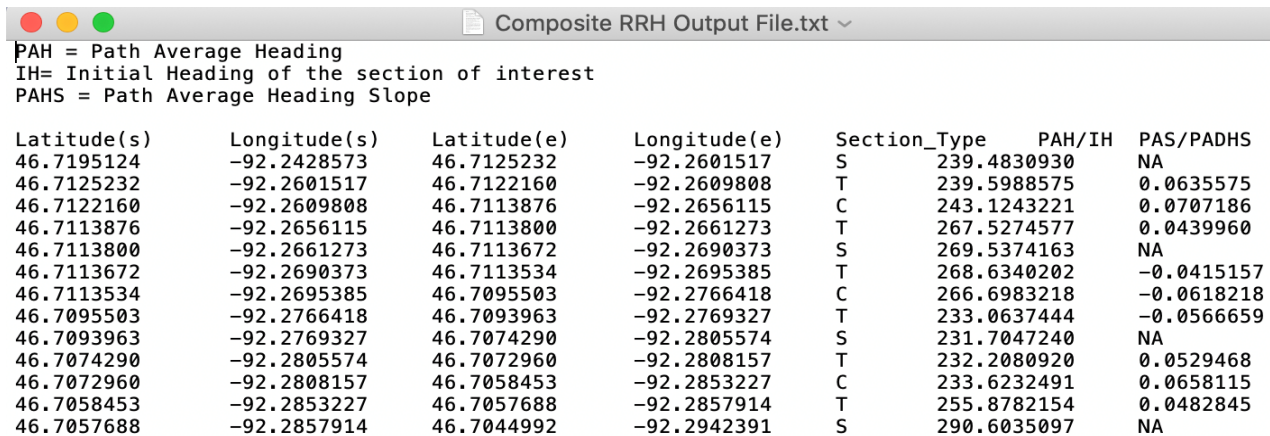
Composite RRH Output File.txt

PAH = Path Average Heading
IH= Initial Heading of the section of interest
PAHS = Path Average Heading Slope

| Latitude(s) | Longitude(s) | Latitude(e) | Longitude(e) | Section_Type | PAH/IH | PAS/PADHS |
|---|---|---|---|---|---|---|
| 46.7195124 | -92.2428573 | 46.7125232 | -92.2601517 | S | 239.4830930 | NA |
| 46.7125232 | -92.2601517 | 46.7122160 | -92.2609808 | T | 239.5988575 | 0.0635575 |
| 46.7122160 | -92.2609808 | 46.7113876 | -92.2656115 | C | 243.1243221 | 0.0707186 |
| 46.7113876 | -92.2656115 | 46.7113800 | -92.2661273 | T | 267.5274577 | 0.0439960 |
| 46.7113800 | -92.2661273 | 46.7113672 | -92.2690373 | S | 269.5374163 | NA |
| 46.7113672 | -92.2690373 | 46.7113534 | -92.2695385 | T | 268.6340202 | -0.0415157 |
| 46.7113534 | -92.2695385 | 46.7095503 | -92.2766418 | C | 266.6983218 | -0.0618218 |
| 46.7095503 | -92.2766418 | 46.7093963 | -92.2769327 | T | 233.0637444 | -0.0566659 |
| 46.7093963 | -92.2769327 | 46.7074290 | -92.2805574 | S | 231.7047240 | NA |
| 46.7074290 | -92.2805574 | 46.7072960 | -92.2808157 | T | 232.2080920 | 0.0529468 |
| 46.7072960 | -92.2808157 | 46.7058453 | -92.2853227 | C | 233.6232491 | 0.0658115 |
| 46.7058453 | -92.2853227 | 46.7057688 | -92.2857914 | T | 255.8782154 | 0.0482845 |
| 46.7057688 | -92.2857914 | 46.7044992 | -92.2942391 | S | 290.6035097 | NA |